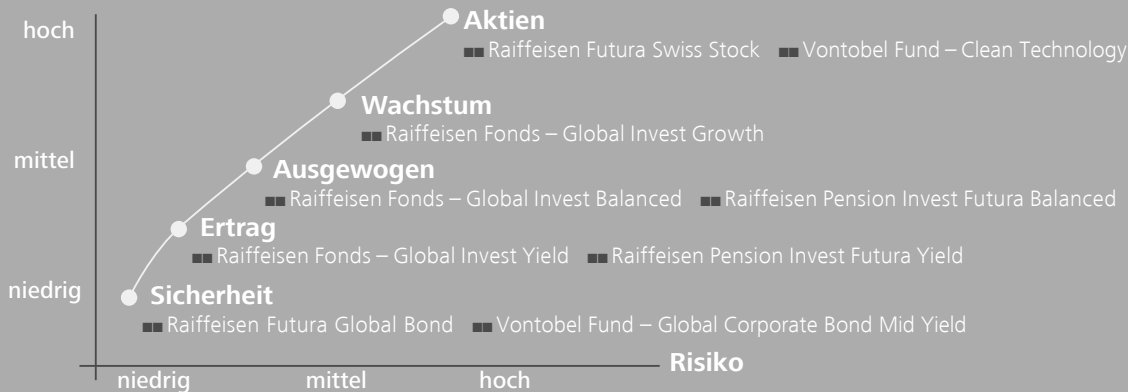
hoch

mittel

niedrig

Aktien
Raiffeisen Futura Swiss Stock Vontobel Fund – Clean Technology

Wachstum
Raiffeisen Fonds – Global Invest Growth

Ausgewogen
Raiffeisen Fonds – Global Invest Balanced Raiffeisen Pension Invest Futura Balanced

Ertrag
Raiffeisen Fonds – Global Invest Yield Raiffeisen Pension Invest Futura Yield

Sicherheit
Raiffeisen Futura Global Bond Vontobel Fund – Global Corporate Bond Mid Yield

Risiko

niedrig mittel hoch